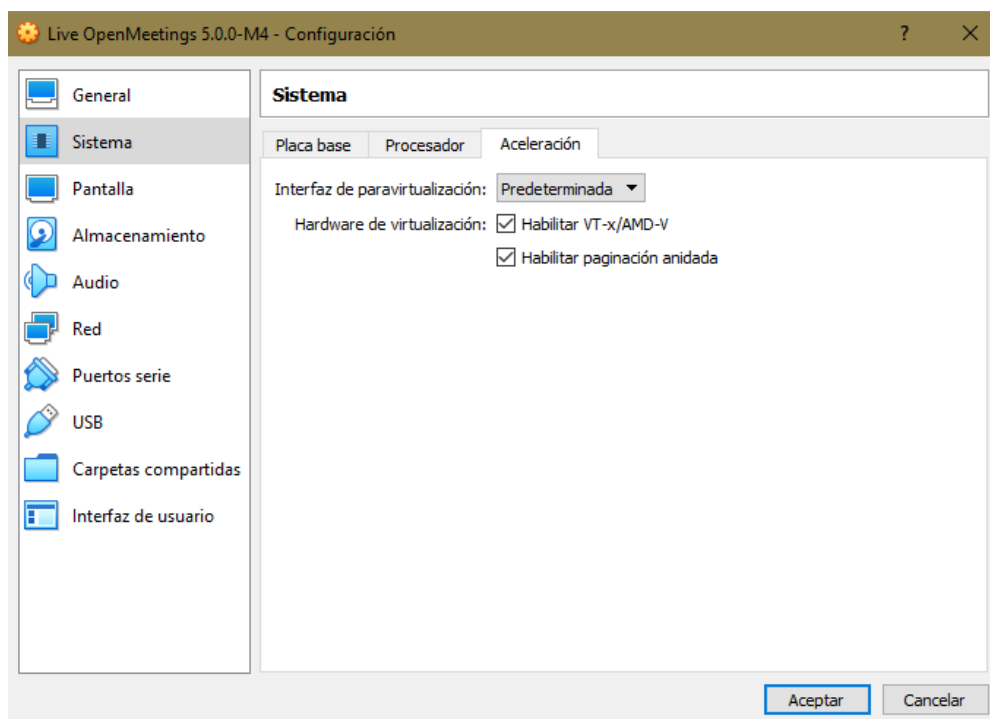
Live OpenMeetings 5.0.0-M4 - Configuración

?

General
Sistema
Pantalla
Almacenamiento
Audio
Red
Puertos serie
USB
Carpetas compartidas
Interfaz de usuario

Sistema

Placa base
Procesador
Aceleración

Interfaz de paravirtualización: Predeterminada

Hardware de virtualización: Habilitar VT-x/AMD-V

Habilitar paginación anidada

Aceptar
Cancelar